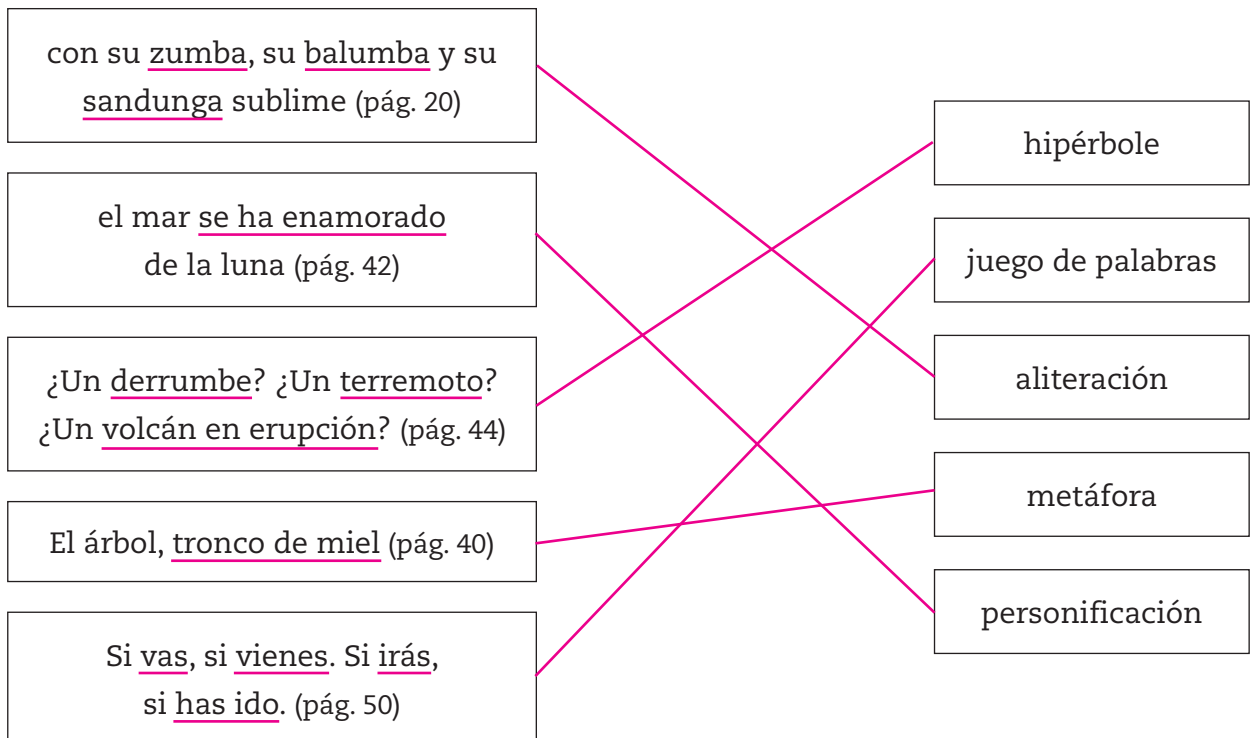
con su zumba, su balumba y su sandunga sublime (pág. 20)

el mar se ha enamorado de la luna (pág. 42)

¿Un derrumbe? ¿Un terremoto? ¿Un volcán en erupción? (pág. 44)

El árbol, tronco de miel (pág. 40)

Si vas, si vienes. Si irás, si has ido. (pág. 50)

hipérbole

juego de palabras

aliteración

metáfora

personificación